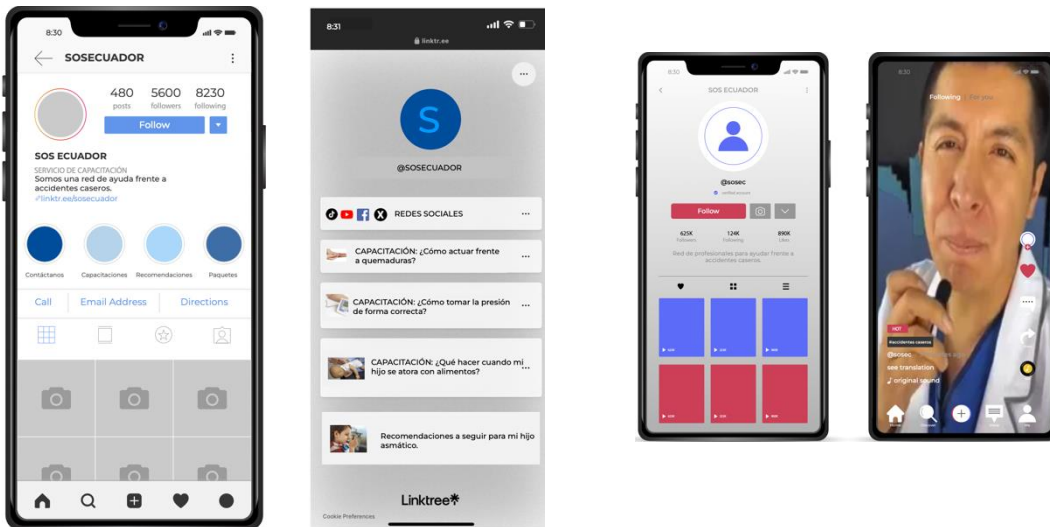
8:30

SOSECUADOR

480 posts

5600 followers

8230 following

Follow

SOS ECUADOR

SERVICIO DE CAPACITACIÓN

Somos una red de ayuda frente a accidentes caseros.

linktr.ee/sosecuador

Contáctanos

Capacitaciones

Recomendaciones

Paquetes

Call

Email Address

Directions

8:31

linktr.ee

S

@SOSECUADOR

REDES SOCIALES

CAPACITACIÓN: ¿Cómo actuar frente a quemaduras?

CAPACITACIÓN: ¿Cómo tomar la presión de forma correcta?

CAPACITACIÓN: ¿Qué hacer cuando mi hijo se atora con alimentos?

Recomendaciones a seguir para mi hijo asmático.

Linktree

Cookie Preferences

8:30

SOS ECUADOR

@sosec

Follow

625K Followers

124K Following

890K Likes

Red de profesionales para ayudar frente a accidentes caseros.

8:30

Following

HOT

Accidentes caseros

@sosec

see translation

original sound